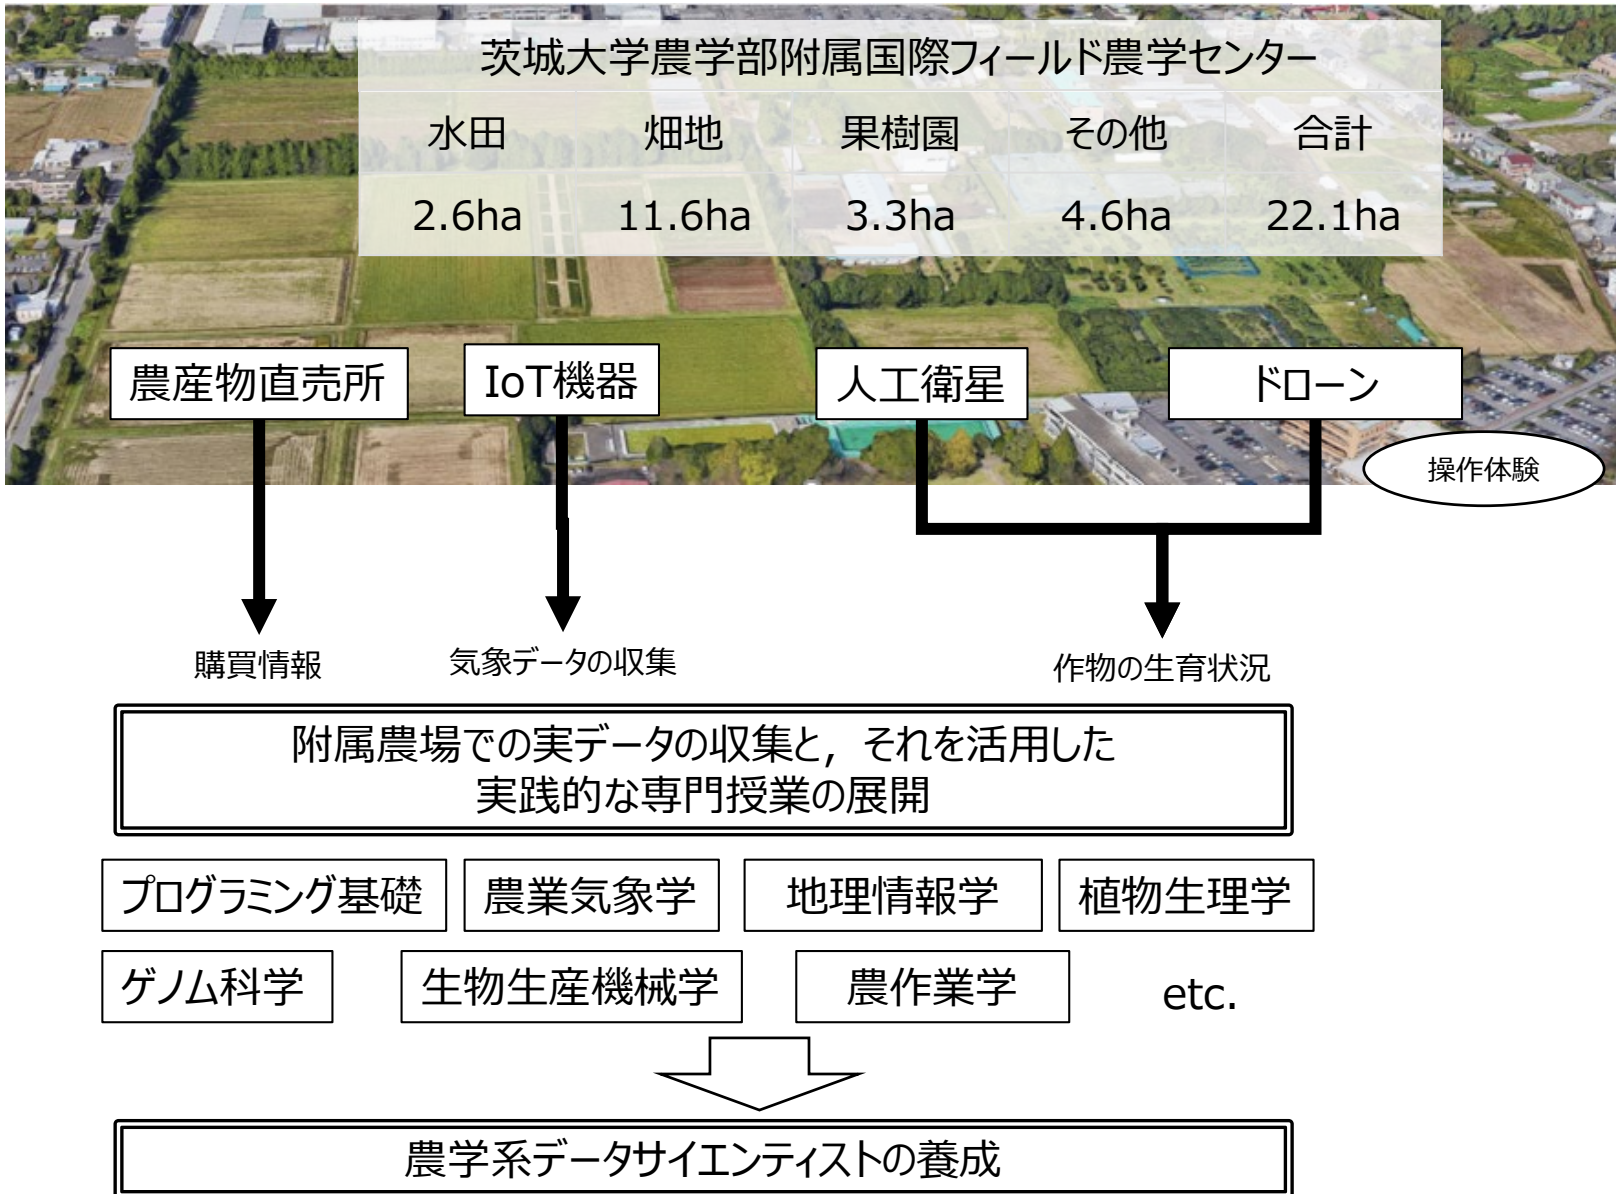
茨城大学農学部附属国際フィールド農学センター

| 水田 | 畑地 | 果樹園 | その他 | 合計 |
|---|---|---|---|---|
| 2.6ha | 11.6ha | 3.3ha | 4.6ha | 22.1ha |

農産物直売所

IoT機器

人工衛星

ドローン

操作体験

購買情報

気象データの収集

作物の生育状況

附属農場での実データの収集と，それを活用した実践的な専門授業の展開

プログラミング基礎

農業気象学

地理情報学

植物生理学

ゲノム科学

生物生産機械学

農作業学

etc.

農学系データサイエンティストの養成